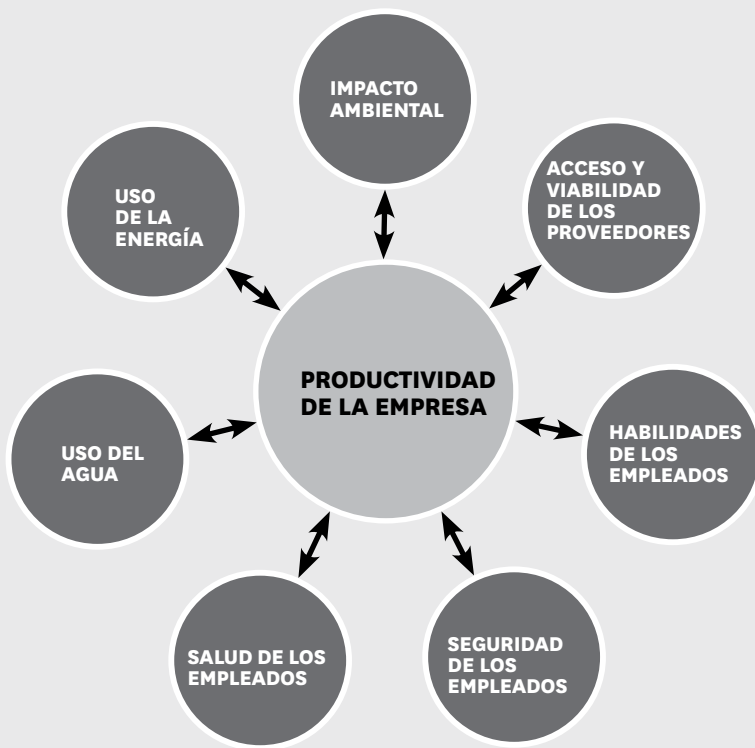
IMPACTO AMBIENTAL

ACCESO Y VIABILIDAD DE LOS PROVEEDORES

USO DE LA ENERGÍA

PRODUCTIVIDAD DE LA EMPRESA

USO DEL AGUA

HABILIDADES DE LOS EMPLEADOS

SALUD DE LOS EMPLEADOS

SEGURIDAD DE LOS EMPLEADOS